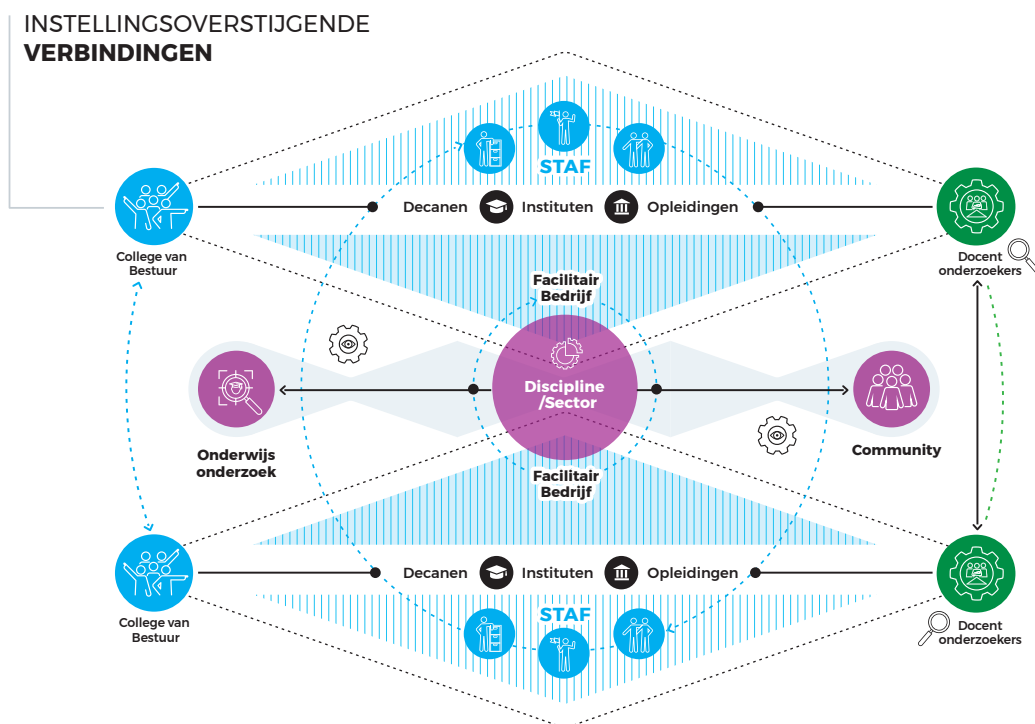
INSTELLINGSOVERSTIJGENDE
**VERBINDINGEN**

STAF

College van Bestuur

Decanen Instituten Opleidingen

Docent onderzoekers

Facilitair Bedrijf

Discipline /Sector

Onderwijs onderzoek

Community

Facilitair Bedrijf

College van Bestuur

Decanen Instituten Opleidingen

Docent onderzoekers

STAF